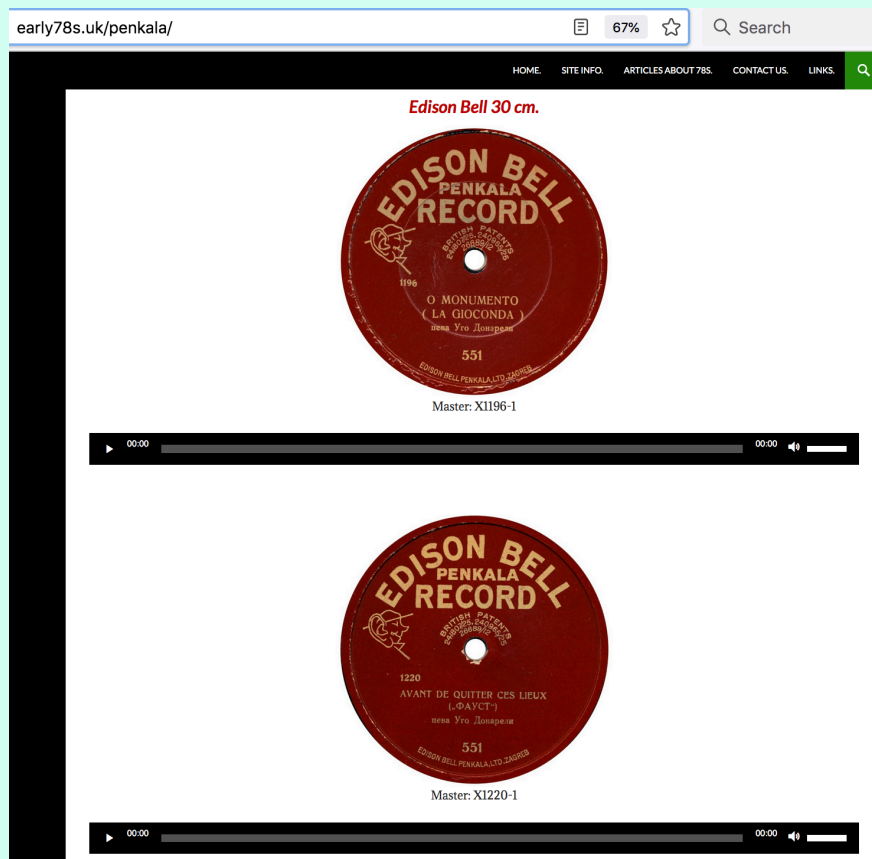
early78s.uk/penkala/

67%

Search

HOME. SITE INFO. ARTICLES ABOUT 78S. CONTACT US. LINKS.

Edison Bell 30 cm.

EDISON BELL
PENKALA
RECORD
BRITISH PATENTS
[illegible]
1196
O MONUMENTO
( LA GIOCONDA )
пева Уго Донарели
551
EDISON BELL PENKALA LTD. ZAGREB

Master: X1196-1

00:00 00:00

EDISON BELL
PENKALA
RECORD
BRITISH PATENTS
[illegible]
1220
AVANT DE QUITTER CES LIEUX
(„ФАУСТ")
пева Уго Донарели
551
EDISON BELL PENKALA LTD. ZAGREB

Master: X1220-1

00:00 00:00